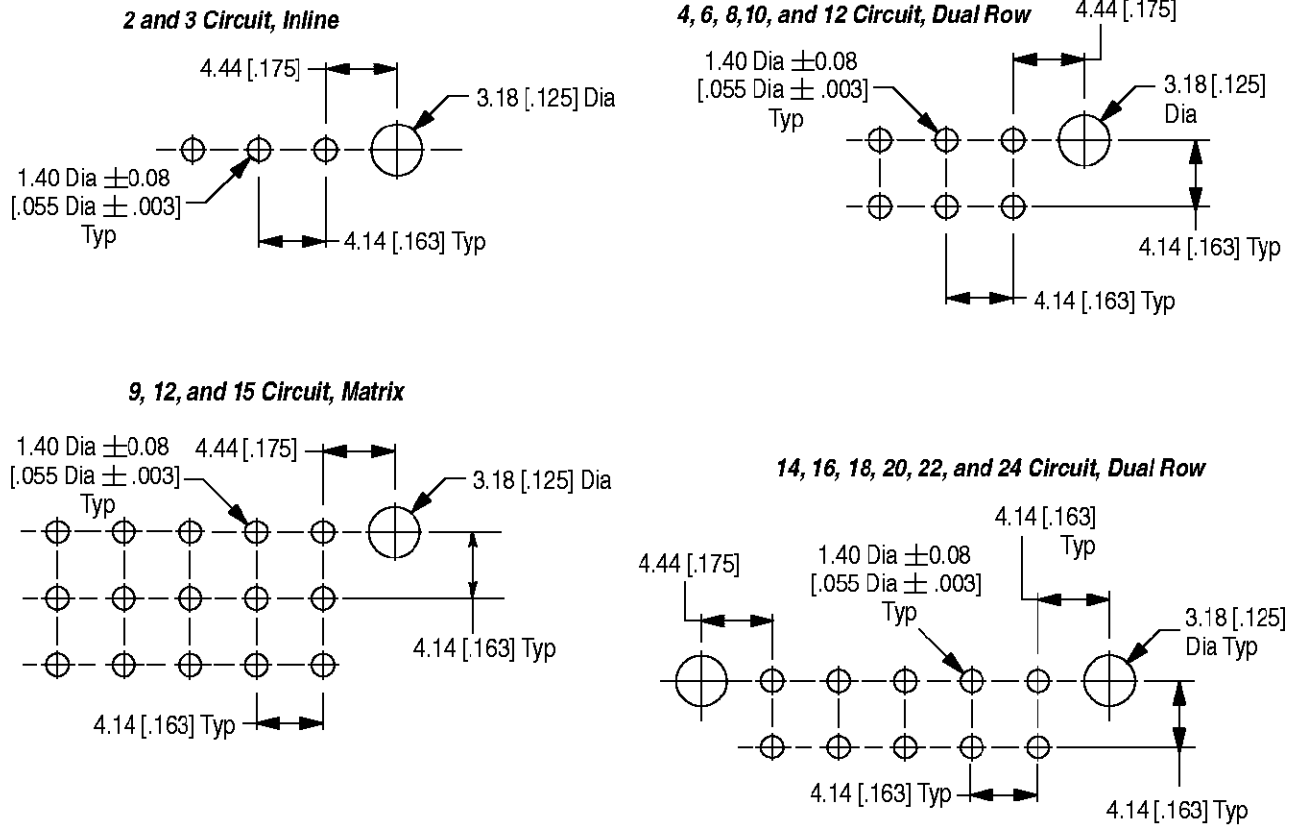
2 and 3 Circuit, Inline

4.44 [.175]

3.18 [.125] Dia

1.40 Dia $\pm$0.08 [.055 Dia $\pm$ .003] Typ

4.14 [.163] Typ

4, 6, 8,10, and 12 Circuit, Dual Row

4.44 [.175]

1.40 Dia $\pm$0.08 [.055 Dia $\pm$ .003] Typ

3.18 [.125] Dia

4.14 [.163] Typ

4.14 [.163] Typ

9, 12, and 15 Circuit, Matrix

1.40 Dia $\pm$0.08 [.055 Dia $\pm$ .003] Typ

4.44 [.175]

3.18 [.125] Dia

4.14 [.163] Typ

4.14 [.163] Typ

14, 16, 18, 20, 22, and 24 Circuit, Dual Row

4.14 [.163] Typ

4.44 [.175]

1.40 Dia $\pm$0.08 [.055 Dia $\pm$ .003] Typ

3.18 [.125] Dia Typ

4.14 [.163] Typ

4.14 [.163] Typ